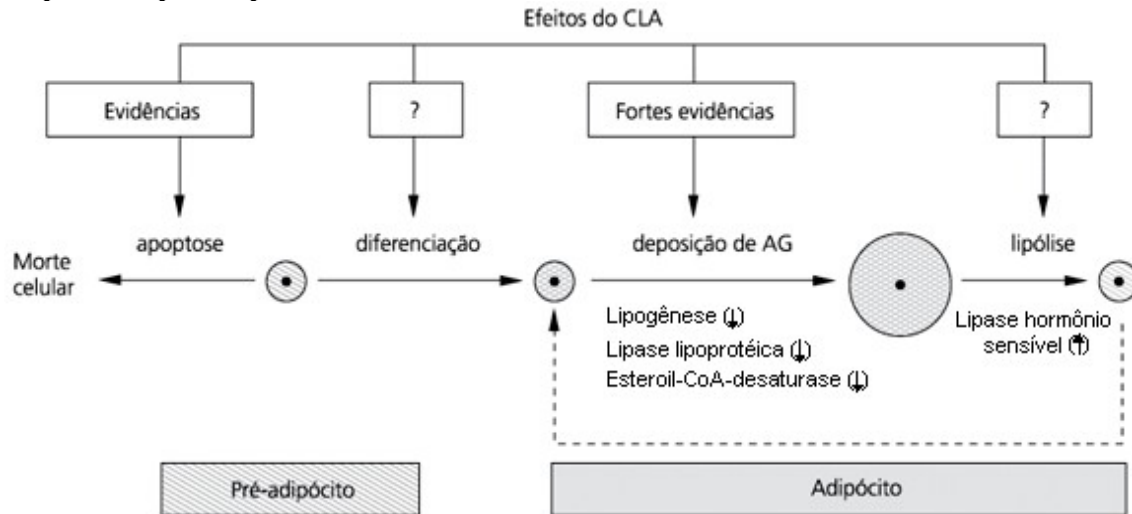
Efeitos do CLA

Evidências

?

Fortes evidências

?

apoptose

diferenciação

deposição de AG

lipólise

Morte celular

Lipogênese (↓)

Lipase lipoprotéica (↓)

Esteroil-CoA-desaturase (↓)

Lipase hormônio sensível (↑)

Pré-adipócito

Adipócito